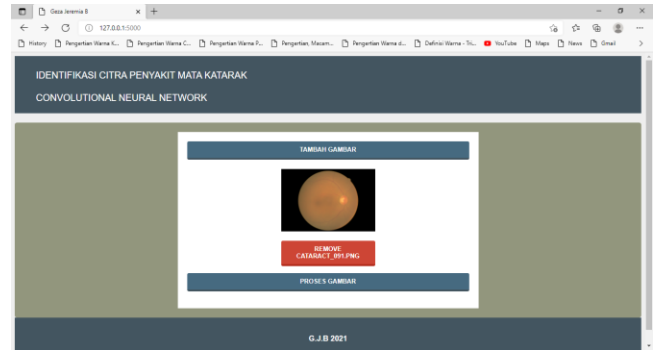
Geza Jeremia B
127.0.0.1:5000
History Pengartian Warna K... Pengertian Warna C... Pengertian Warna P... Pengertian, Macam... Pengertian Warna d... Definisi Warna - Tri... YouTube Maps News Gmail

IDENTIFIKASI CITRA PENYAKIT MATA KATARAK

CONVOLUTIONAL NEURAL NETWORK

TAMBAH GAMBAR

REMOVE CATARACT_091.PNG

PROSES GAMBAR

G.J.B 2021